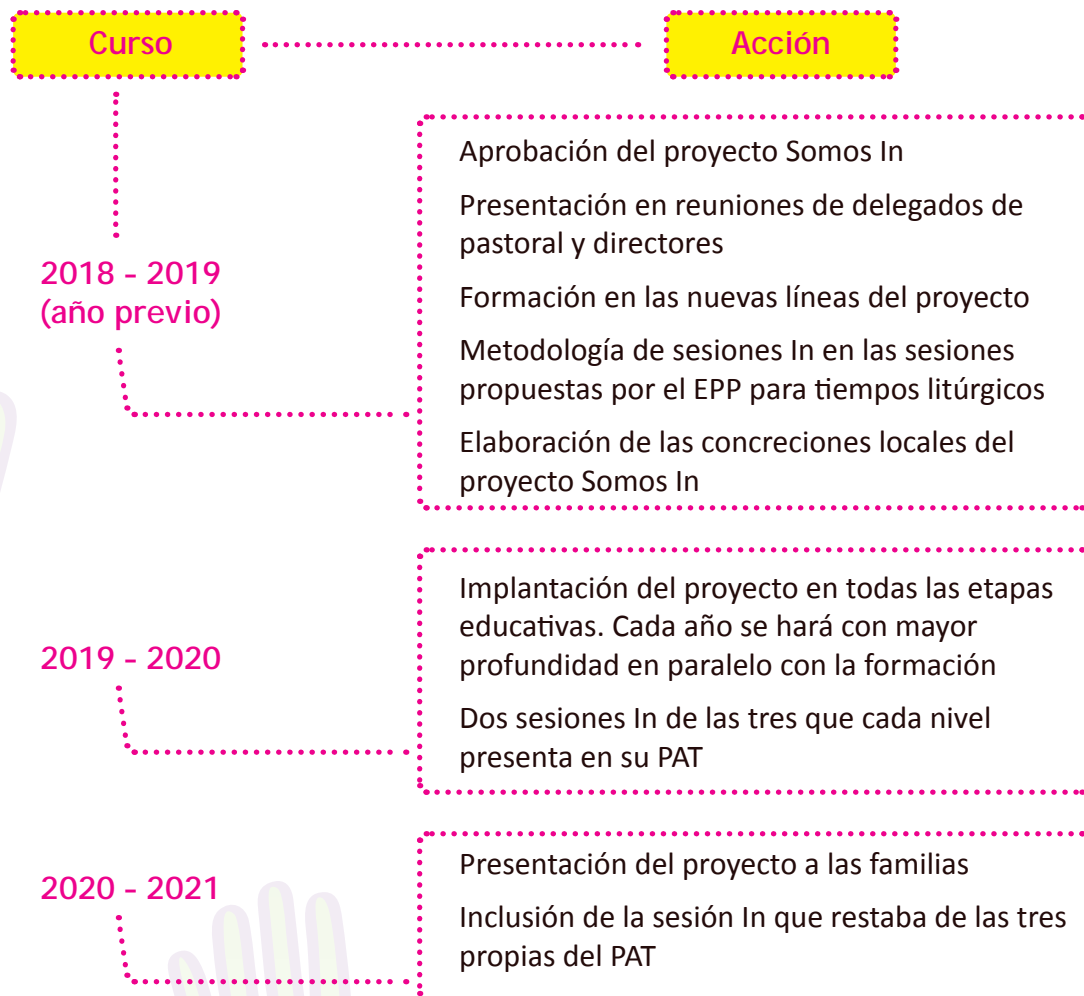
Curso

Acción

2018 - 2019 (año previo)

Aprobación del proyecto Somos In

Presentación en reuniones de delegados de pastoral y directores

Formación en las nuevas líneas del proyecto

Metodología de sesiones In en las sesiones propuestas por el EPP para tiempos litúrgicos

Elaboración de las concreciones locales del proyecto Somos In

2019 - 2020

Implantación del proyecto en todas las etapas educativas. Cada año se hará con mayor profundidad en paralelo con la formación

Dos sesiones In de las tres que cada nivel presenta en su PAT

2020 - 2021

Presentación del proyecto a las familias

Inclusión de la sesión In que restaba de las tres propias del PAT